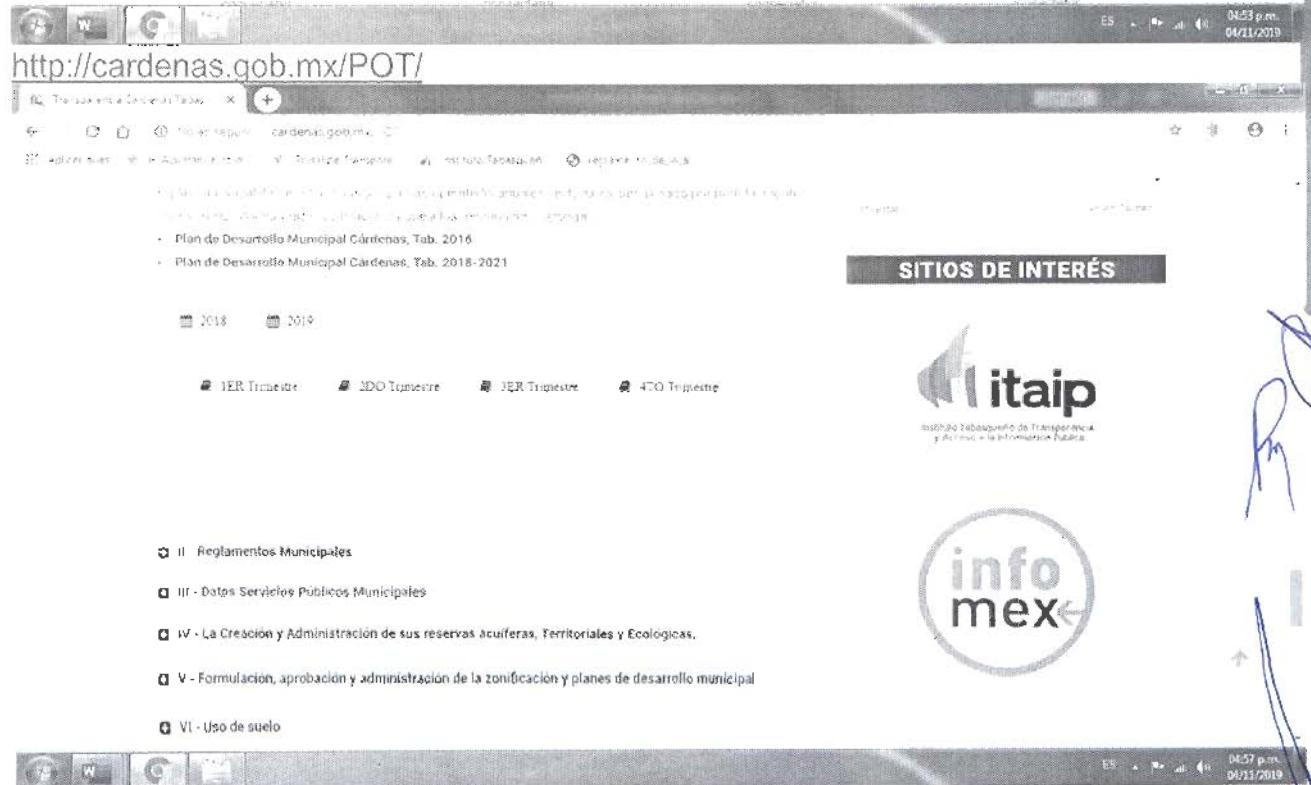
ES 04:53 p.m. 04/11/2019

http://cardenas.gob.mx/POT/

Transparencia Cárdenas Tabas ×

No es seguro | cardenas.gob.mx/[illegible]

Aplicaciones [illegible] Instituto Tabasqueño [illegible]

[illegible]

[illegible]

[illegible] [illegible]

- Plan de Desarrollo Municipal Cárdenas, Tab. 2016
- Plan de Desarrollo Municipal Cárdenas, Tab. 2018-2021

SITIOS DE INTERÉS

2018 2019

1ER Trimestre 2DO Trimestre 3ER Trimestre 4TO Trimestre

itaip
Instituto Tabasqueño de Transparencia y Acceso a la Información Pública

II - Reglamentos Municipales

III - Datos Servicios Públicos Municipales

IV - La Creación y Administración de sus reservas Acuíferas, Territoriales y Ecológicas.

V - Formulación, aprobación y administración de la zonificación y planes de desarrollo municipal

VI - Uso de suelo

info mex

ES 04:57 p.m. 04/11/2019